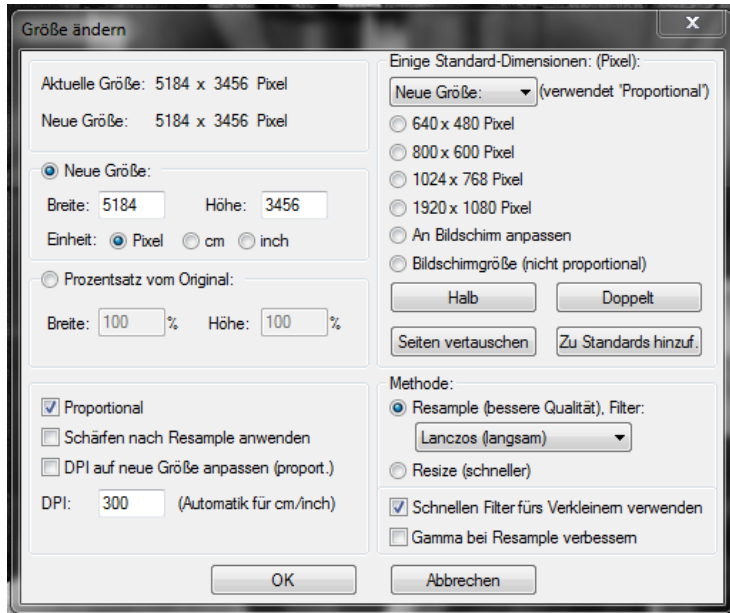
Größe ändern

x

Aktuelle Größe: 5184 x 3456 Pixel

Neue Größe: 5184 x 3456 Pixel

Neue Größe:

Breite: 5184

Höhe: 3456

Einheit: Pixel cm inch

Prozentsatz vom Original:

Breite: 100 %

Höhe: 100 %

Proportional

Schärfen nach Resample anwenden

DPI auf neue Größe anpassen (proport.)

DPI: 300 (Automatik für cm/inch)

Einige Standard-Dimensionen: (Pixel):

Neue Größe: (verwendet 'Proportional')

640 x 480 Pixel

800 x 600 Pixel

1024 x 768 Pixel

1920 x 1080 Pixel

An Bildschirm anpassen

Bildschirmgröße (nicht proportional)

Halb

Doppelt

Seiten vertauschen

Zu Standards hinzuf.

Methode:

Resample (bessere Qualität), Filter:

Lanczos (langsam)

Resize (schneller)

Schnellen Filter fürs Verkleinern verwenden

Gamma bei Resample verbessern

OK

Abbrechen